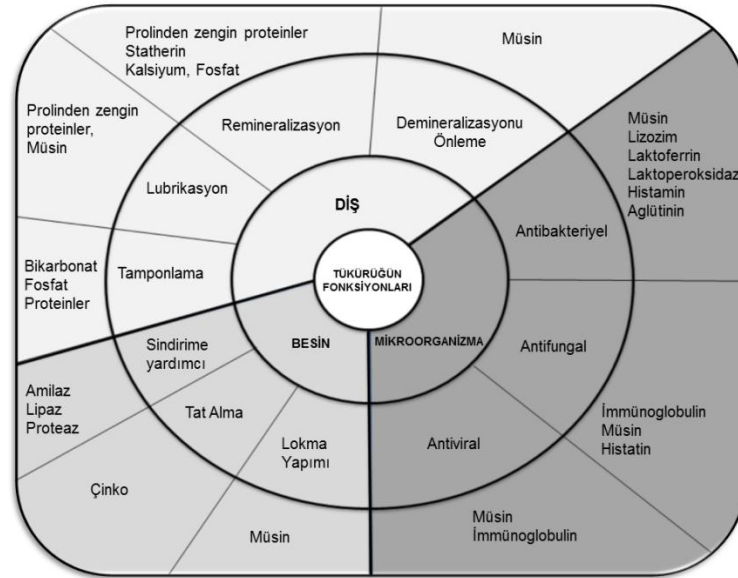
TÜKÜRÜĞÜN FONKSİYONLARI

DİŞ

Remineralizasyon

Prolinden zengin proteinler
Statherin
Kalsiyum, Fosfat

Demineralizasyonu Önleme

Müsin

Lubrikasyon

Prolinden zengin proteinler, Müsin

Tamponlama

Bikarbonat
Fosfat
Proteinler

MİKROORGANİZMA

Antibakteriyel

Müsin
Lizozim
Laktoferrin
Laktoperoksidaz
Histamin
Aglütinin

Antifungal

İmmünoglobulin
Müsin
Histatin

Antiviral

Müsin
İmmünoglobulin

BESİN

Sindirime yardımcı

Amilaz
Lipaz
Proteaz

Tat Alma

Çinko

Lokma Yapımı

Müsin